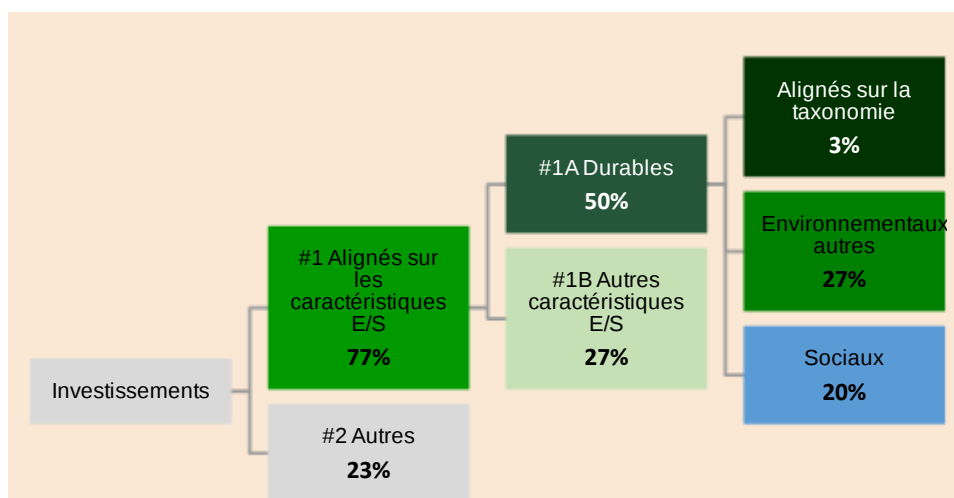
Investissements

#1 Alignés sur les caractéristiques E/S
77%

#2 Autres
23%

#1A Durables
50%

#1B Autres caractéristiques E/S
27%

Alignés sur la taxonomie
3%

Environnementaux autres
27%

Sociaux
20%